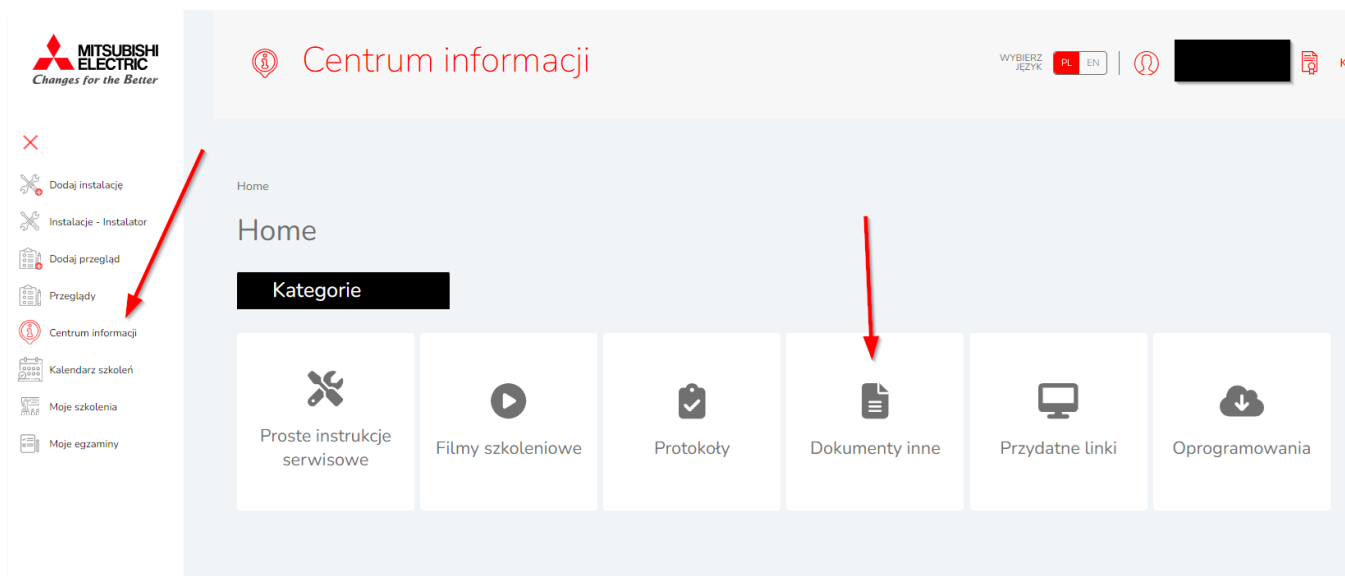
MITSUBISHI ELECTRIC
Changes for the Better

Centrum informacji

WYBIERZ JĘZYK PL EN

K

Dodaj instalację
Instalacje - Instalator
Dodaj przegląd
Przeglądy
Centrum informacji
Kalendarz szkoleń
Moje szkolenia
Moje egzaminy

Home

Home

Kategorie

Proste instrukcje serwisowe

Filmy szkoleniowe

Protokoły

Dokumenty inne

Przydatne linki

Oprogramowania